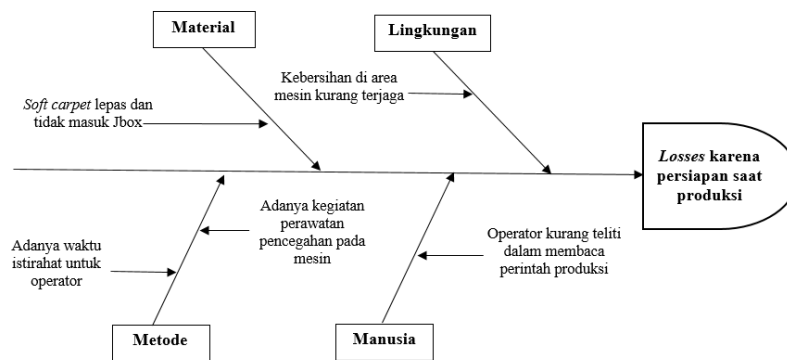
Material

Lingkungan

Kebersihan di area mesin kurang terjaga

*Soft carpet* lepas dan tidak masuk Jbox

*Losses* karena persiapan saat produksi

Adanya kegiatan perawatan pencegahan pada mesin

Adanya waktu istirahat untuk operator

Operator kurang teliti dalam membaca perintah produksi

Metode

Manusia